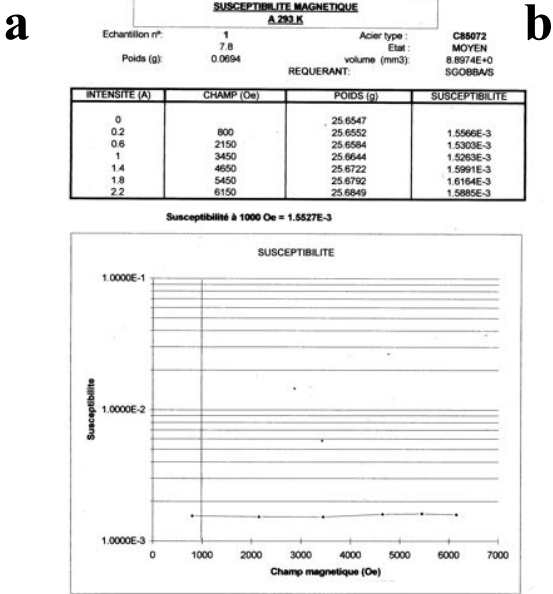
a

b

SUSCEPTIBILITE MAGNETIQUE
A 293 K

Echantillon n°: 1
7.8
Poids (g): 0.0694

Acier type : C85072
Etat : MOYEN
volume (mm3): 8.8974E+0
REQUERANT: SGOBBA/S

| INTENSITE (A) | CHAMP (Oe) | POIDS (g) | SUSCEPTIBILITE |
|---|---|---|---|
| 0 | | 25.6547 | |
| 0.2 | 800 | 25.6552 | 1.5566E-3 |
| 0.6 | 2150 | 25.6584 | 1.5303E-3 |
| 1 | 3450 | 25.6644 | 1.5263E-3 |
| 1.4 | 4650 | 25.6722 | 1.5991E-3 |
| 1.8 | 5450 | 25.6792 | 1.6164E-3 |
| 2.2 | 6150 | 25.6849 | 1.5885E-3 |

Susceptibilité à 1000 Oe = 1.5527E-3

SUSCEPTIBILITE

1.0000E-1
1.0000E-2
1.0000E-3

Susceptibilite

0 1000 2000 3000 4000 5000 6000 7000

Champ magnetique (Oe)